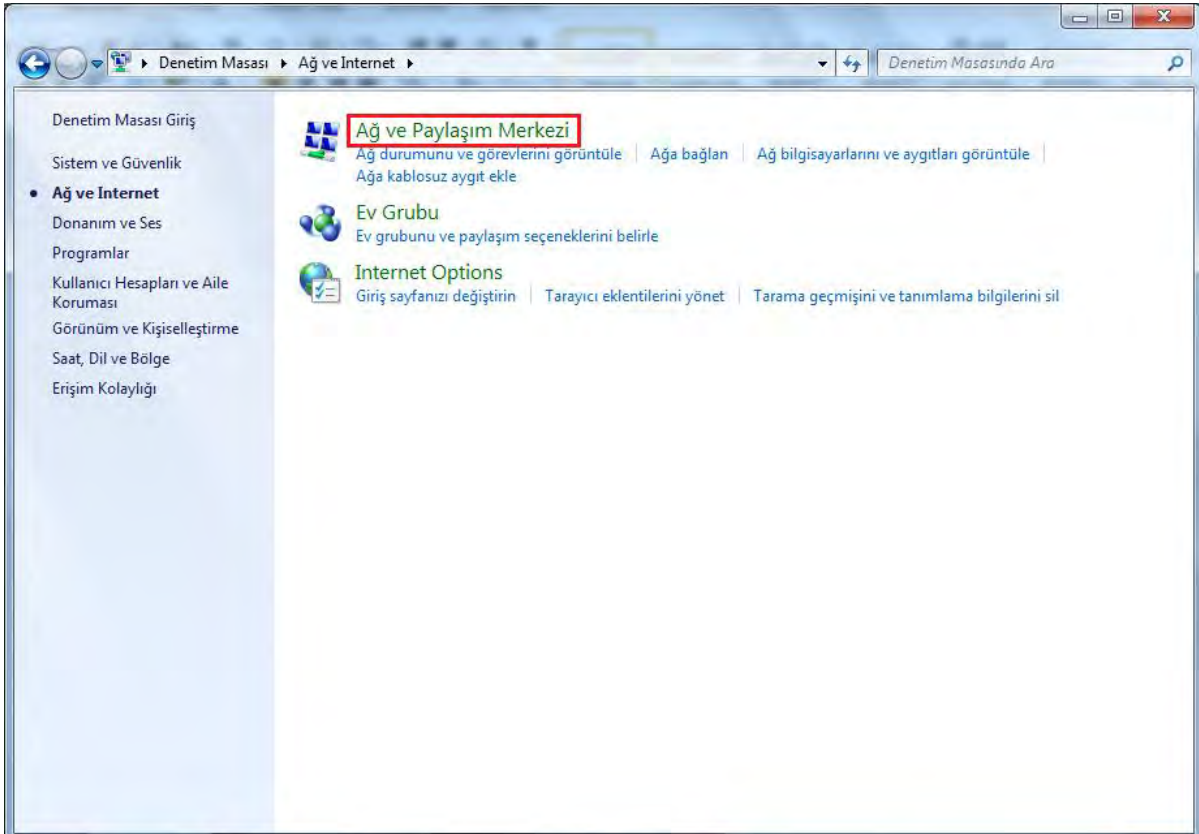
▸ Denetim Masası ▸ Ağ ve Internet ▸

Denetim Masasında Ara

Denetim Masası Giriş

Sistem ve Güvenlik

• Ağ ve Internet

Donanım ve Ses

Programlar

Kullanıcı Hesapları ve Aile Koruması

Görünüm ve Kişiselleştirme

Saat, Dil ve Bölge

Erişim Kolaylığı

Ağ ve Paylaşım Merkezi

Ağ durumunu ve görevlerini görüntüle | Ağa bağlan | Ağ bilgisayarlarını ve aygıtları görüntüle | Ağa kablosuz aygıt ekle

Ev Grubu

Ev grubunu ve paylaşım seçeneklerini belirle

Internet Options

Giriş sayfanızı değiştirin | Tarayıcı eklentilerini yönet | Tarama geçmişini ve tanımlama bilgilerini sil